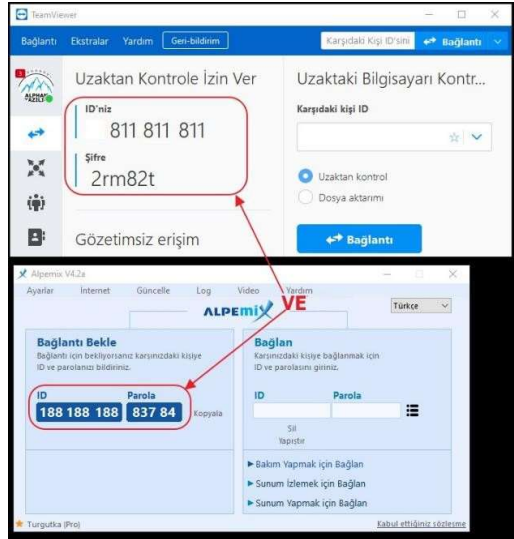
TeamViewer

Bağlantı Ekstralar Yardım Geri-bildirim

Karşıdaki Kişi ID'sini Bağlantı

Uzaktan Kontrole İzin Ver

ID'niz
811 811 811

Şifre
2rm82t

Gözetimsiz erişim

Uzaktaki Bilgisayarı Kontr...

Karşıdaki kişi ID

Uzaktan kontrol
Dosya aktarımı

Bağlantı

Alpemix V4.2a

Ayarlar İnternet Güncelle Log Video Yardım

ALPEMIX VE

Türkçe

Bağlantı Bekle
Bağlantı için bekliyorsanız karşınızdaki kişiye ID ve parolanızı bildiriniz.

ID Parola
188 188 188 837 84 Kopyala

Bağlan
Karşınızdaki kişiye bağlanmak için ID ve parolasını giriniz.

ID Parola

Sil
Yapıştır

► Bakım Yapmak için Bağlan
► Sunum İzlemek için Bağlan
► Sunum Yapmak için Bağlan

Turgutka (Pro)

Kabul ettiğiniz sözleşme